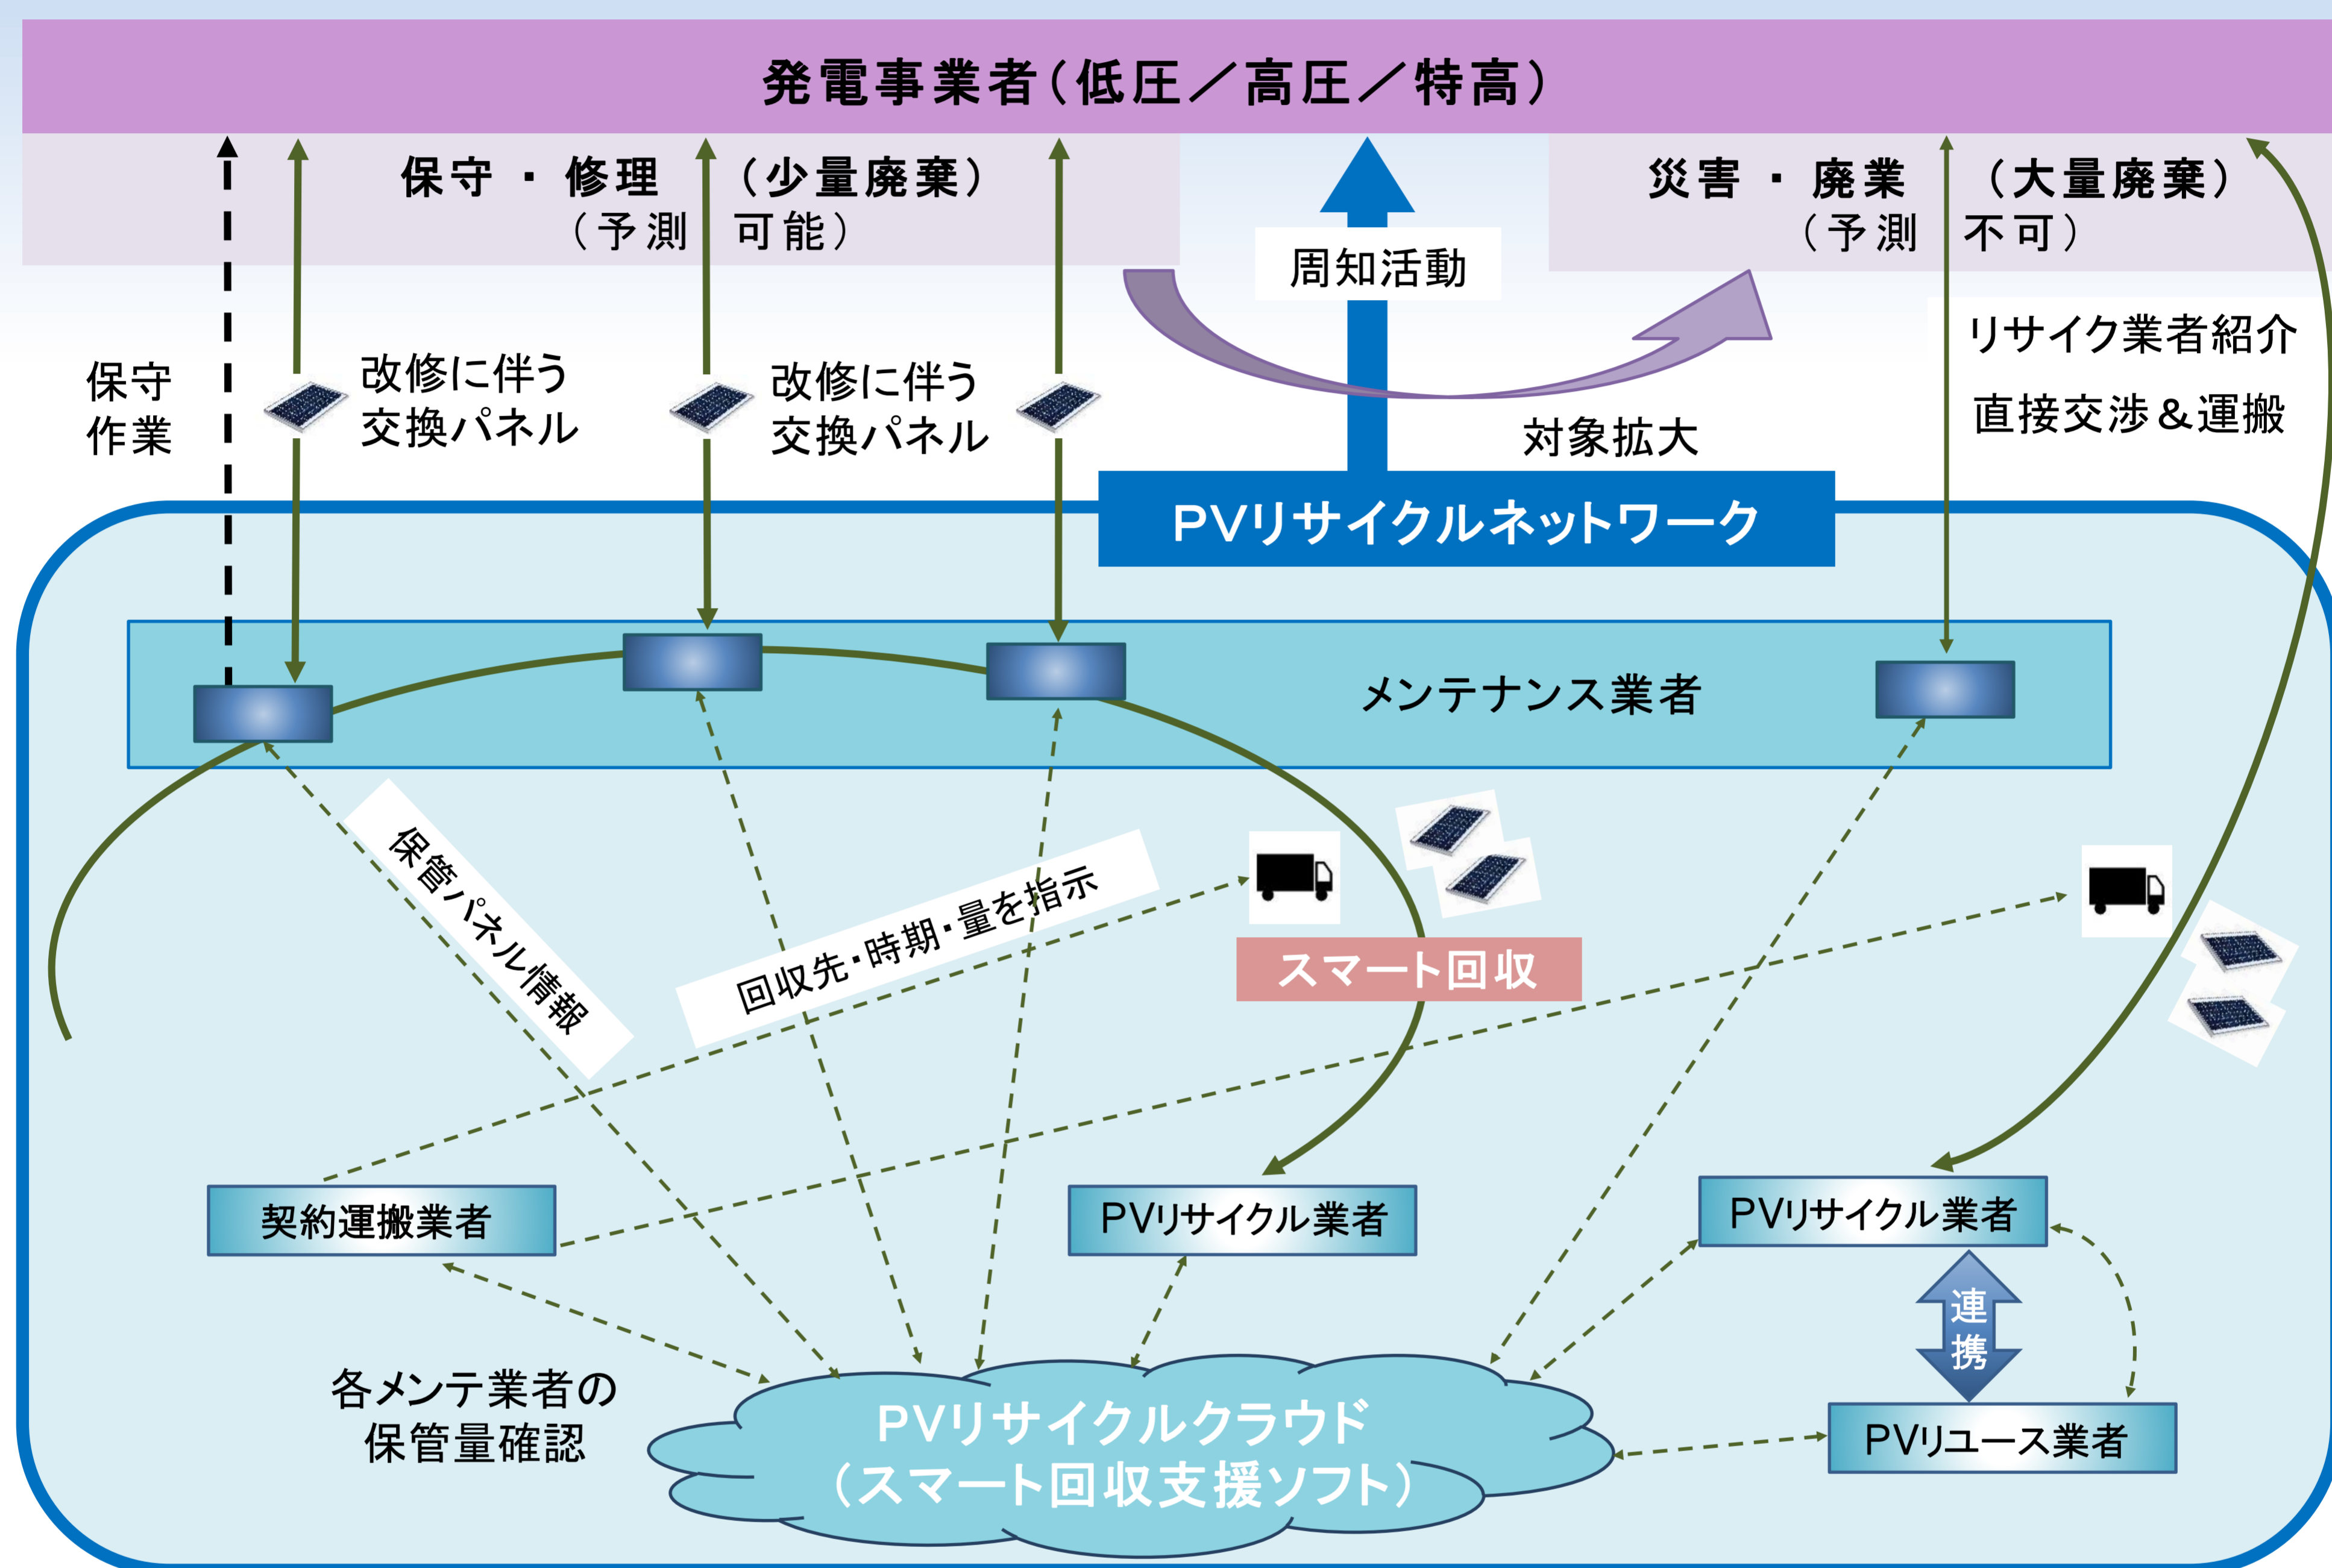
発電事業者(低圧/高圧/特高)

保守・修理(少量廃棄)
(予測可能)

周知活動

災害・廃業(大量廃棄)
(予測不可)

保守
作業

改修に伴う
交換パネル

改修に伴う
交換パネル

対象拡大

リサイクル業者紹介
直接交渉&運搬

PVリサイクルネットワーク

メンテナンス業者

保管パネル情報

回収先・時期・量を指示

スマート回収

契約運搬業者

PVリサイクル業者

PVリサイクル業者

連携

PVリユース業者

各メンテ業者の
保管量確認

PVリサイクルクラウド
(スマート回収支援ソフト)